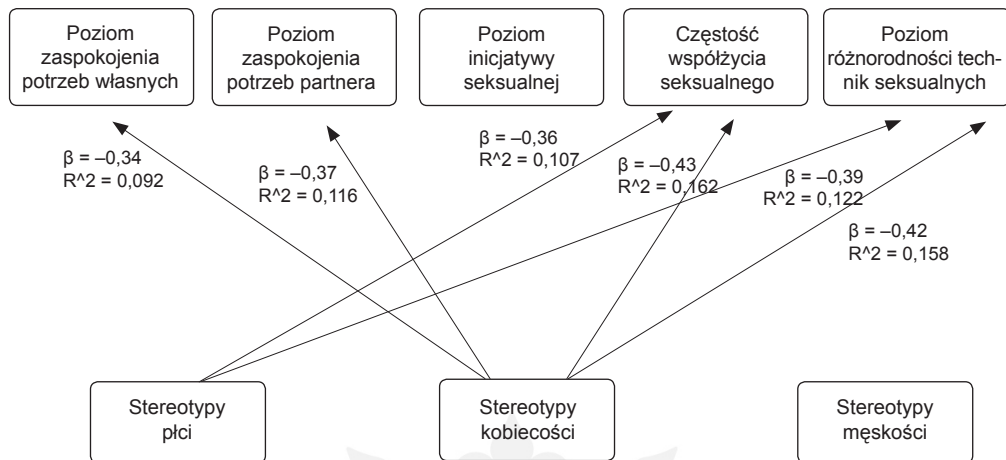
Poziom zaspokojenia potrzeb własnych

Poziom zaspokojenia potrzeb partnera

Poziom inicjatywy seksualnej

Częstość współżycia seksualnego

Poziom różnorodności technik seksualnych

$\beta = -0,34$
$R^2 = 0,092$

$\beta = -0,37$
$R^2 = 0,116$

$\beta = -0,36$
$R^2 = 0,107$

$\beta = -0,43$
$R^2 = 0,162$

$\beta = -0,39$
$R^2 = 0,122$

$\beta = -0,42$
$R^2 = 0,158$

Stereotypy płci

Stereotypy kobiecości

Stereotypy męskości